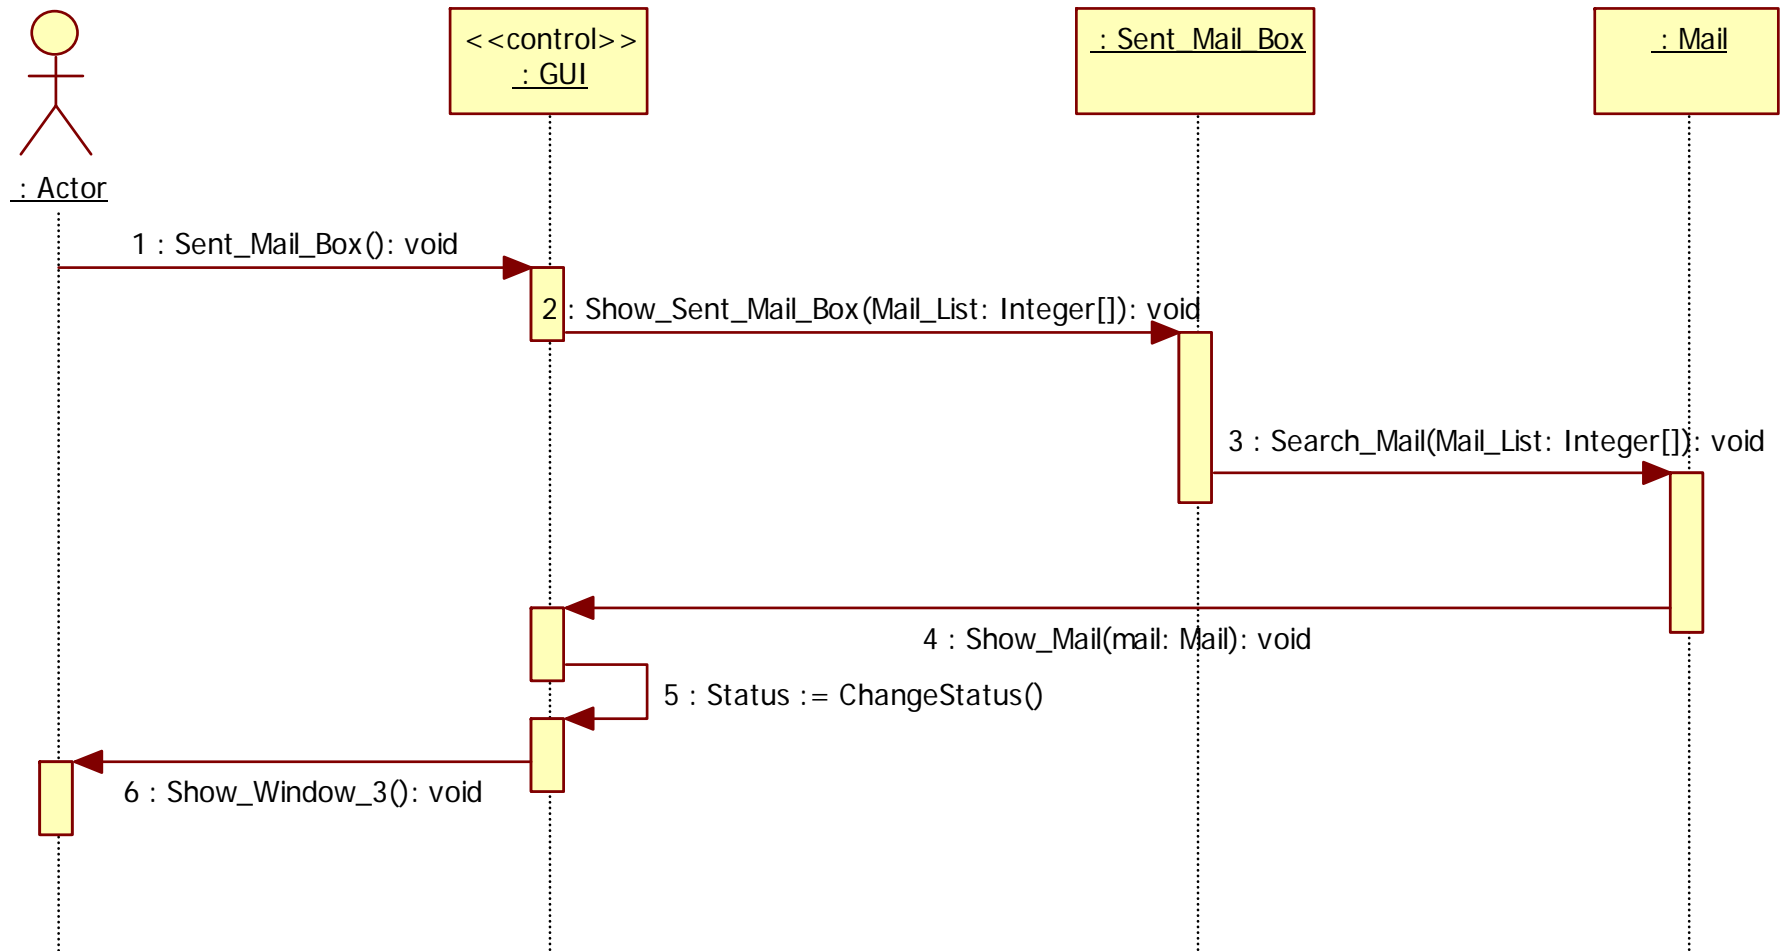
: Actor

<<control>>
: GUI

: Sent_Mail_Box

: Mail

1 : Sent_Mail_Box(): void

2 : Show_Sent_Mail_Box(Mail_List: Integer[]): void

3 : Search_Mail(Mail_List: Integer[]): void

4 : Show_Mail(mail: Mail): void

5 : Status := ChangeStatus()

6 : Show_Window_3(): void